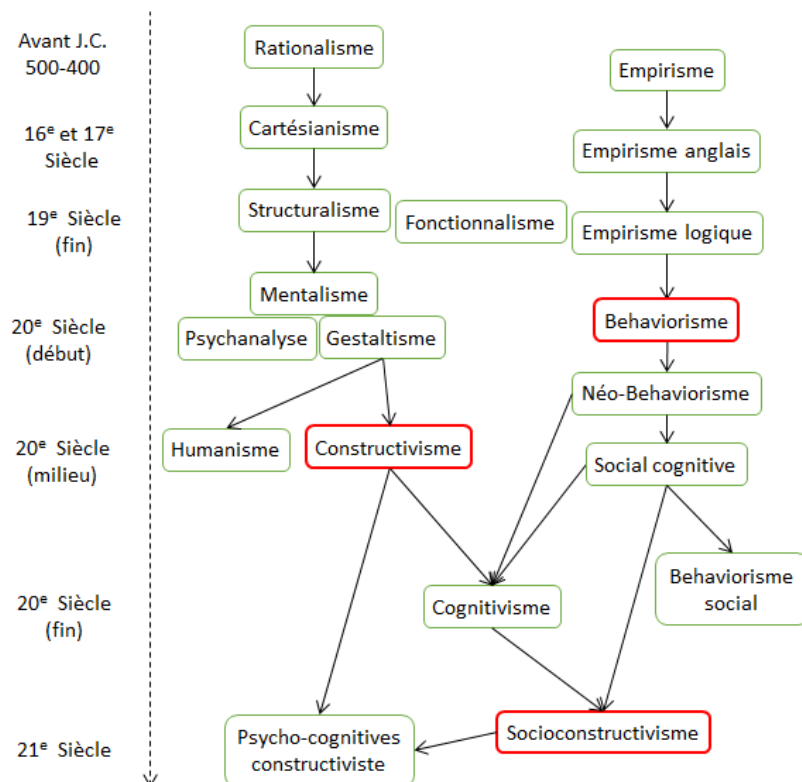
Avant J.C. 500-400

Rationalisme

Empirisme

$16^e$ et $17^e$ Siècle

Cartésianisme

Empirisme anglais

$19^e$ Siècle (fin)

Structuralisme

Fonctionnalisme

Empirisme logique

Mentalisme

$20^e$ Siècle (début)

Psychanalyse

Gestaltisme

Behaviorisme

Néo-Behaviorisme

$20^e$ Siècle (milieu)

Humanisme

Constructivisme

Social cognitive

$20^e$ Siècle (fin)

Cognitivisme

Behaviorisme social

$21^e$ Siècle

Psycho-cognitives constructiviste

Socioconstructivisme